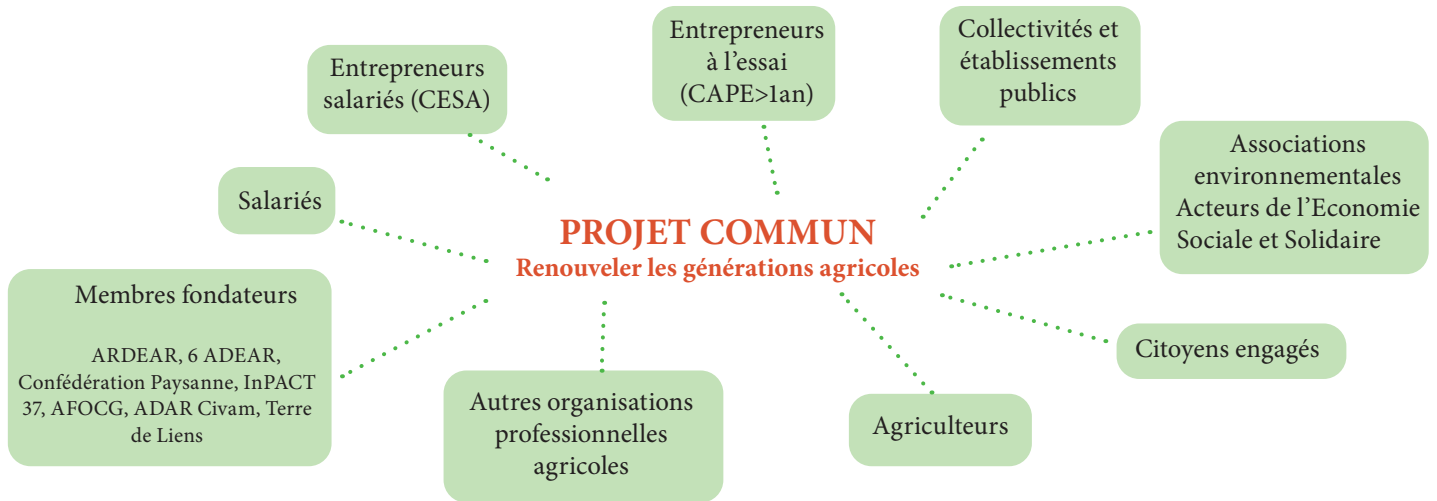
Entrepreneurs salariés (CESA)

Entrepreneurs à l'essai (CAPE>1an)

Collectivités et établissements publics

Associations environnementales Acteurs de l'Economie Sociale et Solidaire

Salariés

PROJET COMMUN
Renouveler les générations agricoles

Membres fondateurs

ARDEAR, 6 ADEAR, Confédération Paysanne, InPACT 37, AFOCG, ADAR Civam, Terre de Liens

Citoyens engagés

Autres organisations professionnelles agricoles

Agriculteurs